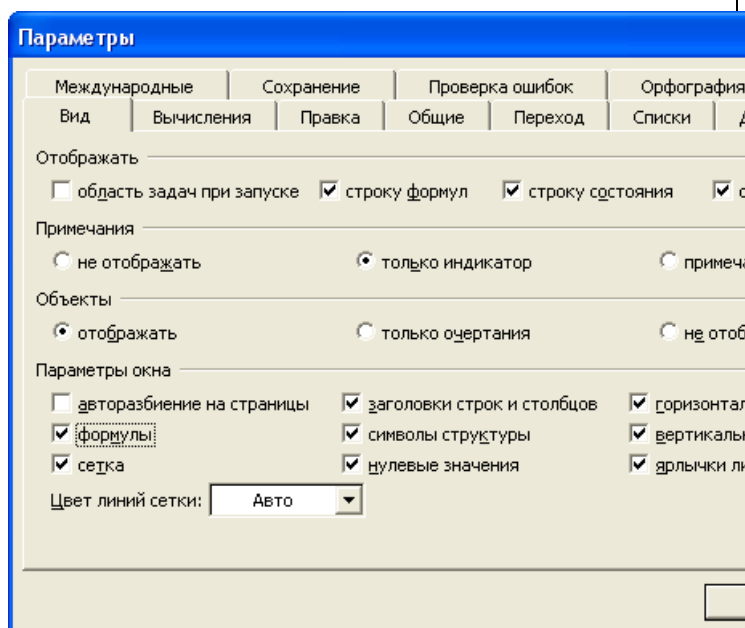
Параметры

Международные | Сохранение | Проверка ошибок | Орфография

Вид | Вычисления | Правка | Общие | Переход | Списки

Отображать

область задач при запуске | строку формул | строку состояния

Примечания

не отображать | только индикатор | примеча

Объекты

отображать | только очертания | не отоб

Параметры окна

авторазбиение на страницы | заголовки строк и столбцов | горизонтал

формулы | символы структуры | вертикальн

сетка | нулевые значения | ярлычки л

Цвет линий сетки: Авто